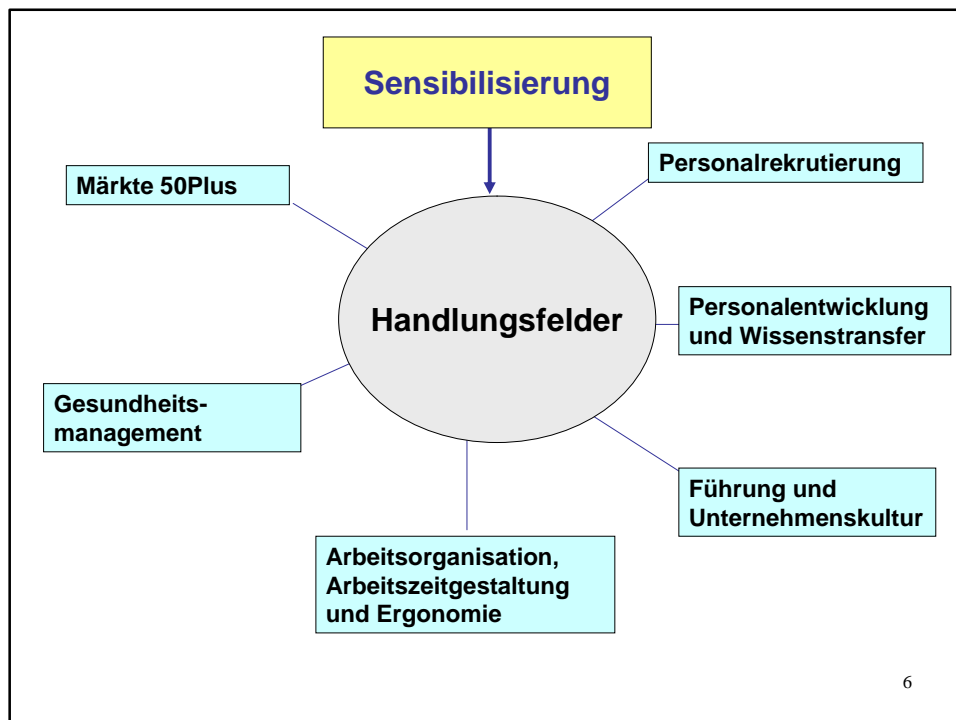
Sensibilisierung

Märkte 50Plus

Personalrekrutierung

Handlungsfelder

Personalentwicklung und Wissenstransfer

Gesundheitsmanagement

Führung und Unternehmenskultur

Arbeitsorganisation, Arbeitszeitgestaltung und Ergonomie

6